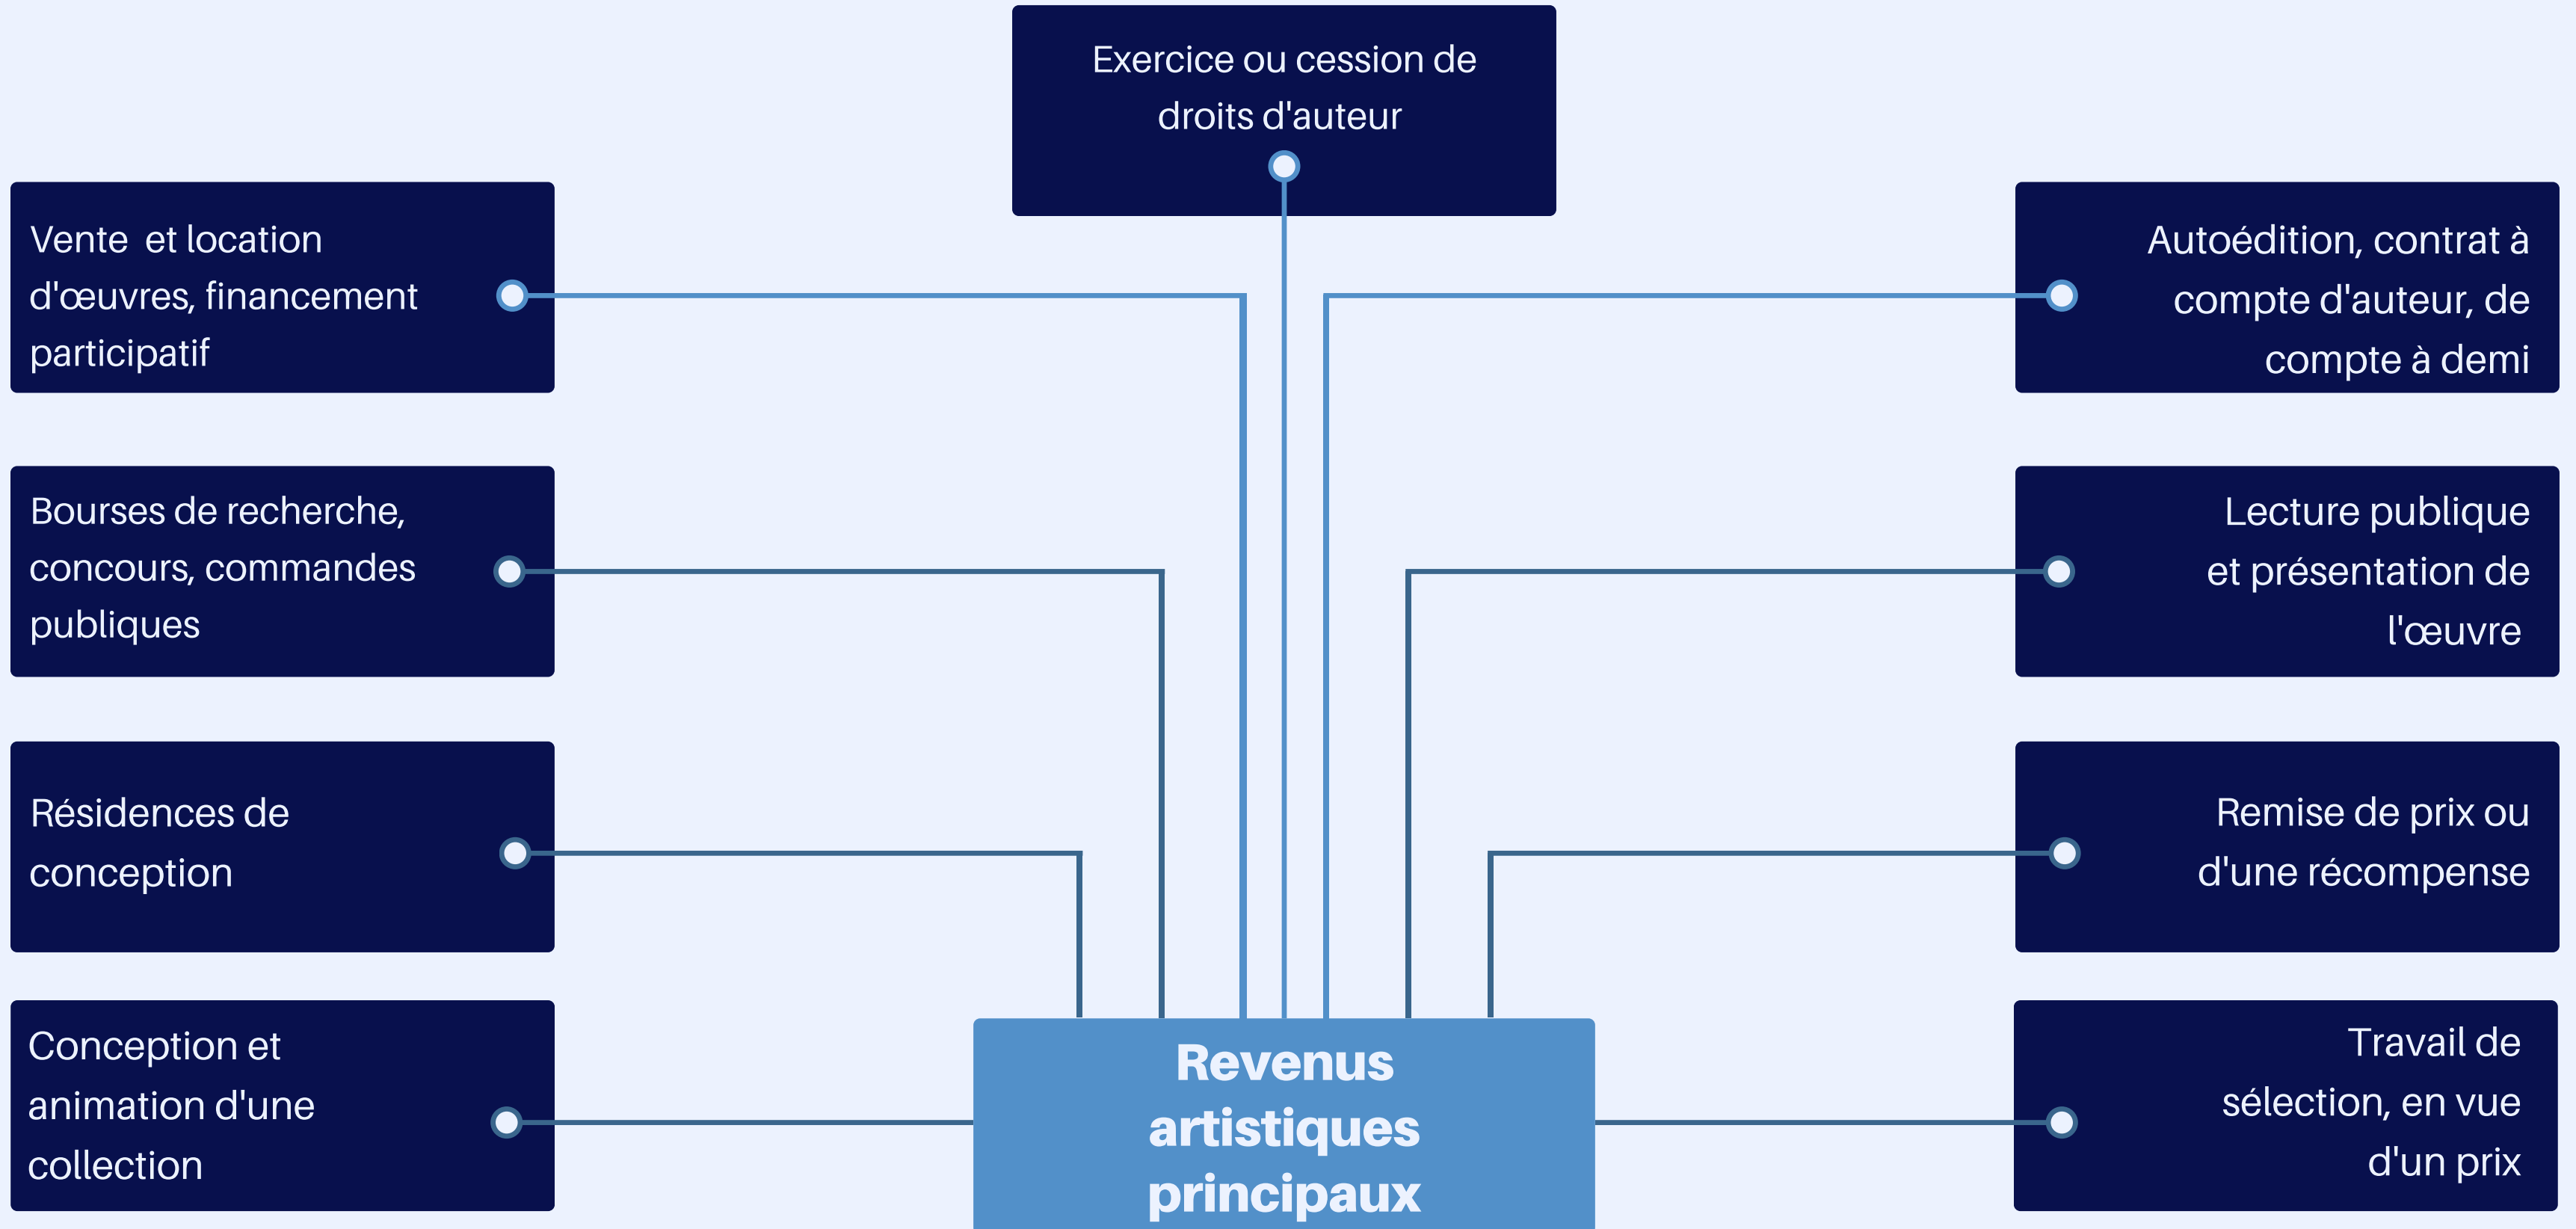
Exercice ou cession de droits d'auteur

Vente et location d'œuvres, financement participatif

Autoédition, contrat à compte d'auteur, de compte à demi

Bourses de recherche, concours, commandes publiques

Lecture publique et présentation de l'œuvre

Résidences de conception

Remise de prix ou d'une récompense

Conception et animation d'une collection

Travail de sélection, en vue d'un prix

Revenus artistiques principaux